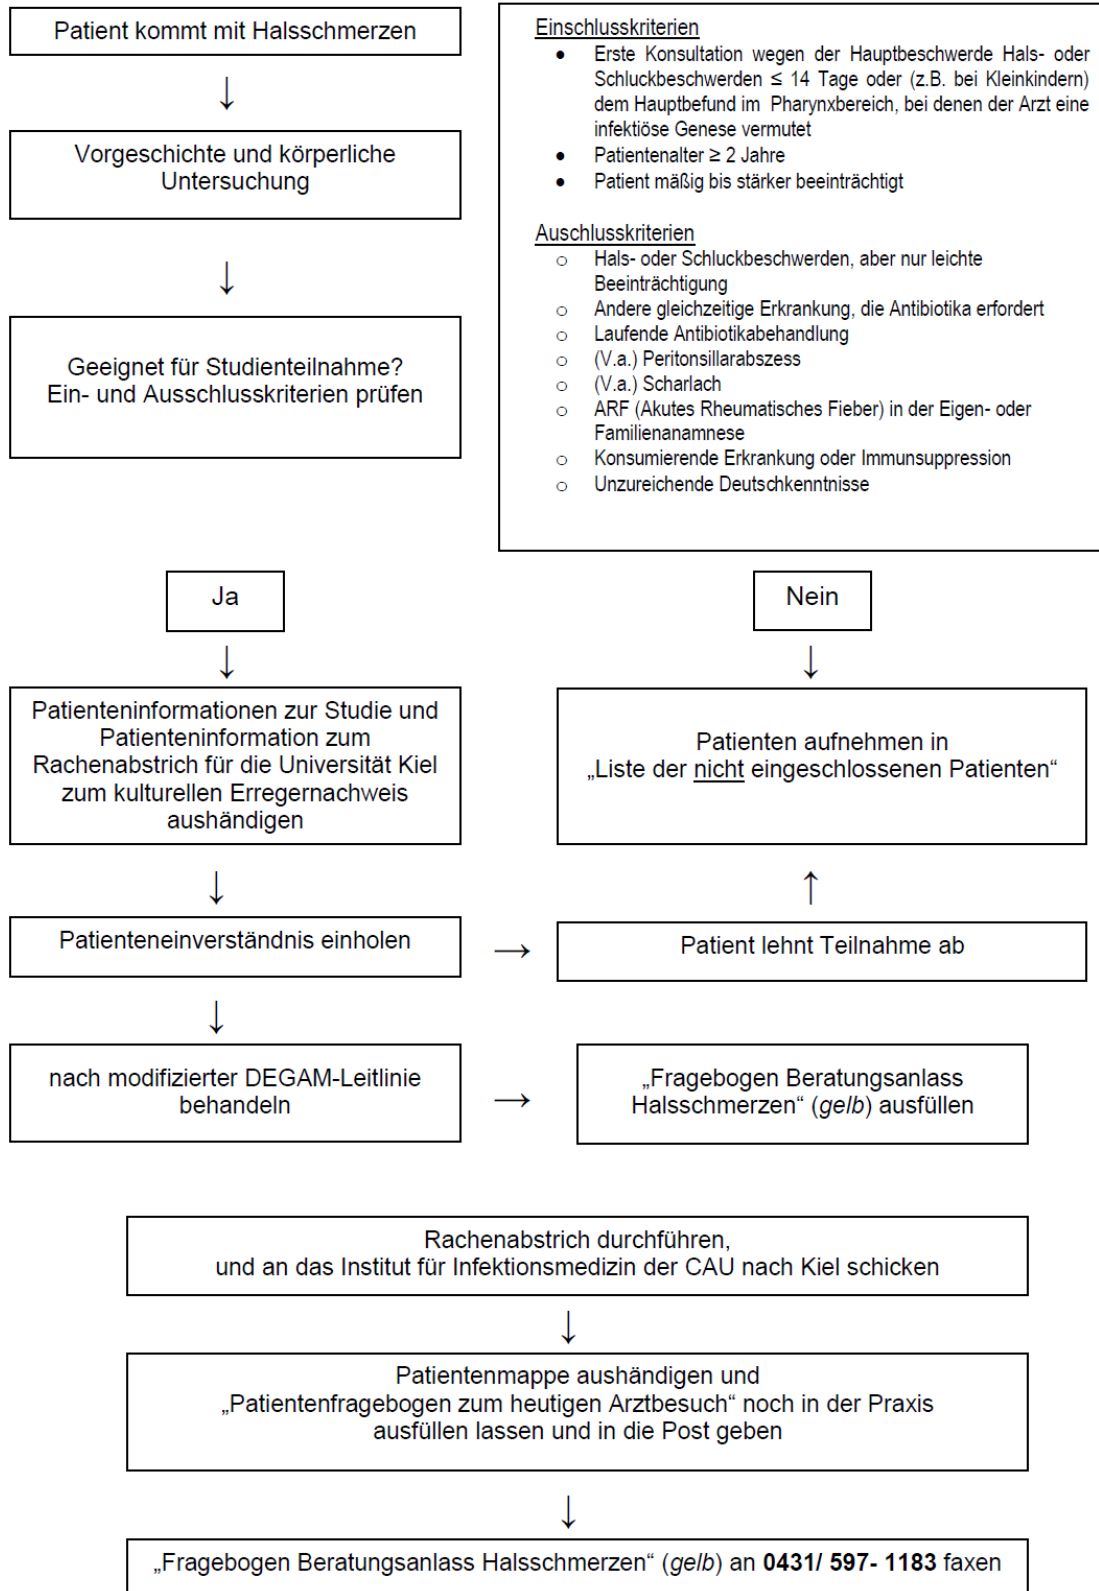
Patient kommt mit Halsschmerzen

↓

Vorgeschichte und körperliche Untersuchung

↓

Geeignet für Studienteilnahme?
Ein- und Ausschlusskriterien prüfen

Einschlusskriterien
- Erste Konsultation wegen der Hauptbeschwerde Hals- oder Schluckbeschwerden ≤ 14 Tage oder (z.B. bei Kleinkindern) dem Hauptbefund im Pharynxbereich, bei denen der Arzt eine infektiöse Genese vermutet
- Patientenalter ≥ 2 Jahre
- Patient mäßig bis stärker beeinträchtigt

Auschlusskriterien
- Hals- oder Schluckbeschwerden, aber nur leichte Beeinträchtigung
- Andere gleichzeitige Erkrankung, die Antibiotika erfordert
- Laufende Antibiotikabehandlung
- (V.a.) Peritonsillarabszess
- (V.a.) Scharlach
- ARF (Akutes Rheumatisches Fieber) in der Eigen- oder Familienanamnese
- Konsumierende Erkrankung oder Immunsuppression
- Unzureichende Deutschkenntnisse

Ja

↓

Patienteninformationen zur Studie und Patienteninformation zum Rachenabstrich für die Universität Kiel zum kulturellen Erregernachweis aushändigen

↓

Patienteneinverständnis einholen →

↓

nach modifizierter DEGAM-Leitlinie behandeln →

Nein

↓

Patienten aufnehmen in „Liste der nicht eingeschlossenen Patienten“

↑

Patient lehnt Teilnahme ab

„Fragebogen Beratungsanlass Halsschmerzen“ (gelb) ausfüllen

Rachenabstrich durchführen, und an das Institut für Infektionsmedizin der CAU nach Kiel schicken

↓

Patientenmappe aushändigen und „Patientenfragebogen zum heutigen Arztbesuch“ noch in der Praxis ausfüllen lassen und in die Post geben

↓

„Fragebogen Beratungsanlass Halsschmerzen“ (gelb) an 0431/ 597- 1183 faxen